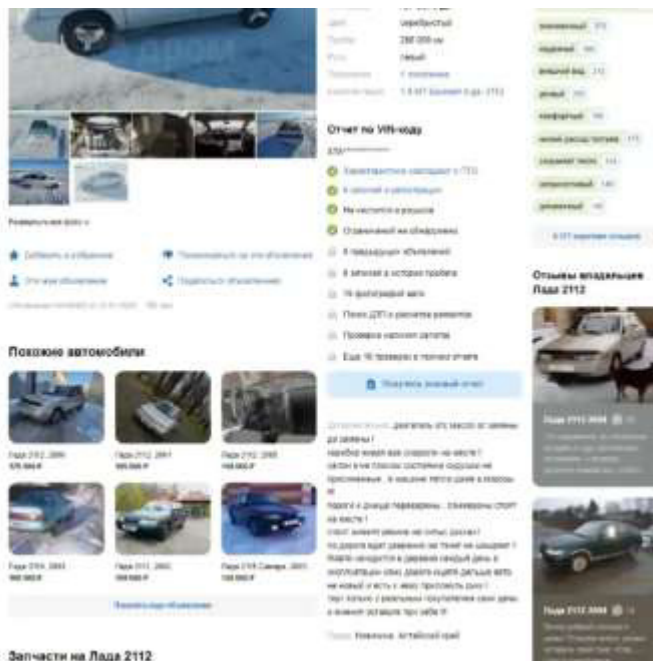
Отчет по VIN-коду

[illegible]

Характеристики совпадают с ПТС

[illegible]

Не числится в розыске

Ограничений не обнаружено

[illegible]

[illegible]

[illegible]

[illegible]

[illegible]

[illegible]

Получить полный отчет

Похожие автомобили

Лада 2112, 2005

Лада 2112, 2007

Лада 2112, 2005

Лада 2110, 2003

Лада 2112, 2002

Лада 2110 Самара, 2001

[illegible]

Отзывы владельцев Лада 2112

Лада 2112 2004

Лада 2112 2008

Запчасти на Лада 2112